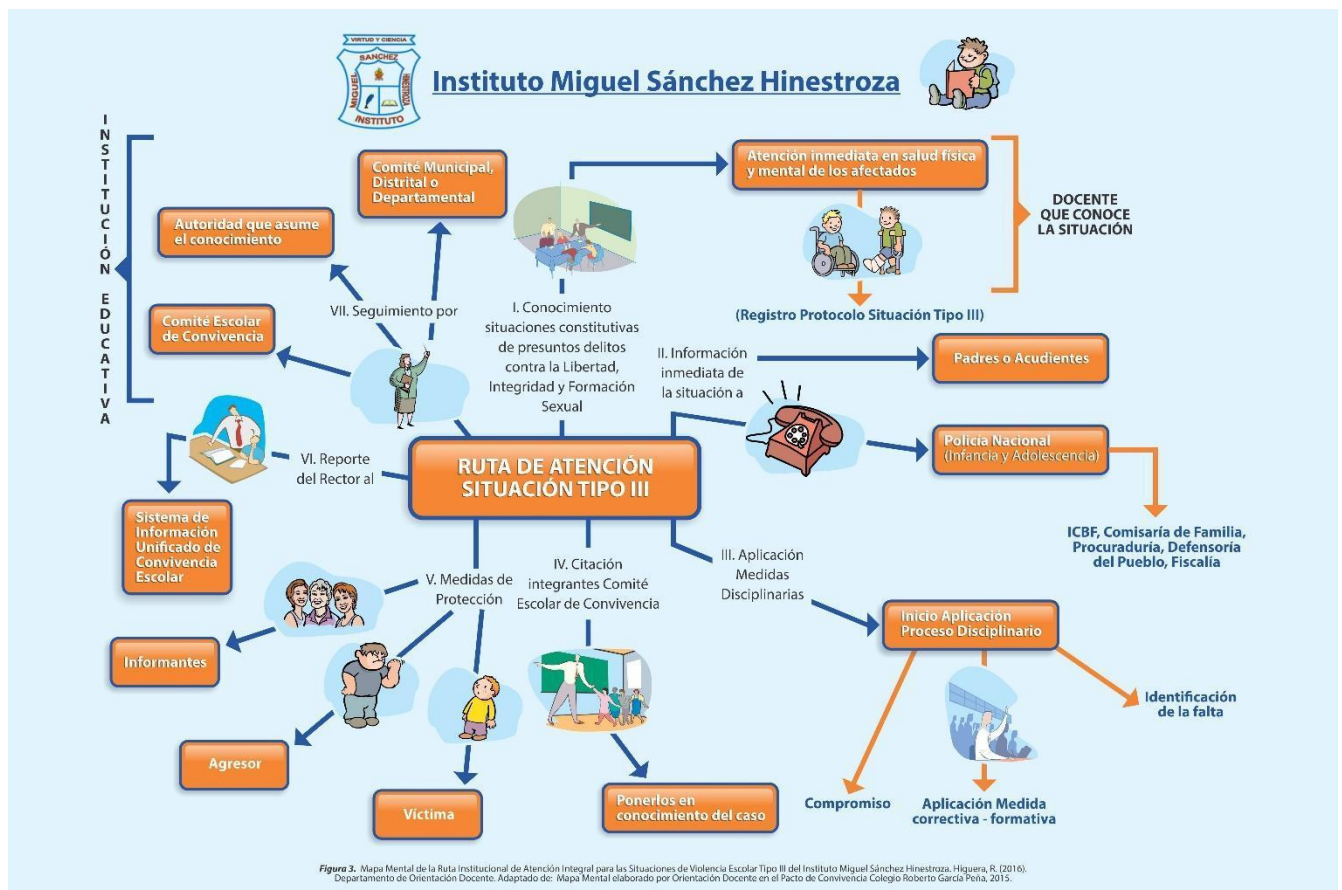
VIRTUD Y CIENCIA
SANCHEZ
MIGUEL
HINESTROZA
INSTITUTO

Instituto Miguel Sánchez Hinestroza

INSTITUCIÓN EDUCATIVA

Comité Municipal, Distrital o Departamental

Autoridad que asume el conocimiento

Comité Escolar de Convivencia

VII. Seguimiento por

Atención inmediata en salud física y mental de los afectados

DOCENTE QUE CONOCE LA SITUACIÓN

(Registro Protocolo Situación Tipo III)

I. Conocimiento situaciones constitutivas de presuntos delitos contra la Libertad, Integridad y Formación Sexual

II. Información inmediata de la situación a

Padres o Acudientes

Policía Nacional (Infancia y Adolescencia)

ICBF, Comisaría de Familia, Procuraduría, Defensoría del Pueblo, Fiscalía

VI. Reporte del Rector al

RUTA DE ATENCIÓN SITUACIÓN TIPO III

Sistema de Información Unificado de Convivencia Escolar

V. Medidas de Protección

IV. Citación integrantes Comité Escolar de Convivencia

III. Aplicación Medidas Disciplinarias

Informantes

Agresor

Víctima

Ponerlos en conocimiento del caso

Inicio Aplicación Proceso Disciplinario

Identificación de la falta

Compromiso

Aplicación Medida correctiva - formativa

Figura 3. Mapa Mental de la Ruta Institucional de Atención Integral para las Situaciones de Violencia Escolar Tipo III del Instituto Miguel Sánchez Hinestroza. Higuera, R. (2016). Departamento de Orientación Docente. Adaptado de: Mapa Mental elaborado por Orientación Docente en el Pacto de Convivencia Colegio Roberto García Peña, 2015.